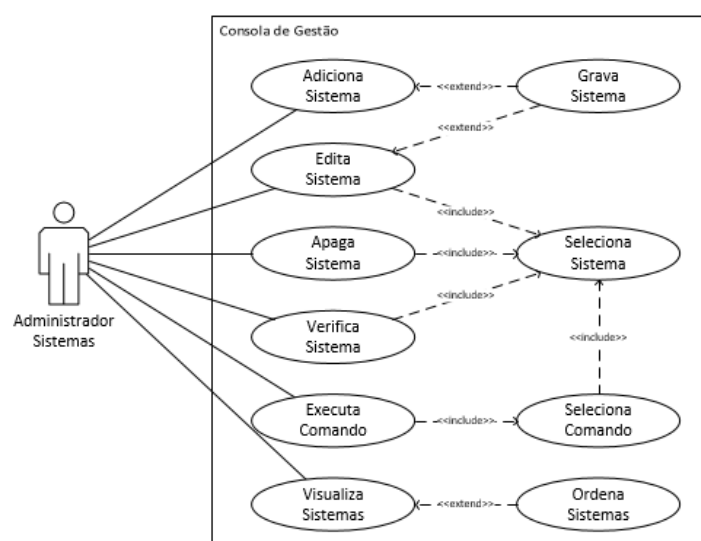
Consola de Gestão

Adiciona Sistema

<<extend>>

Grava Sistema

<<extend>>

Edita Sistema

<<include>>

Apaga Sistema

<<include>>

Seleciona Sistema

<<include>>

Verifica Sistema

<<include>>

Executa Comando

<<include>>

Seleciona Comando

Visualiza Sistemas

<<extend>>

Ordena Sistemas

Administrador Sistemas